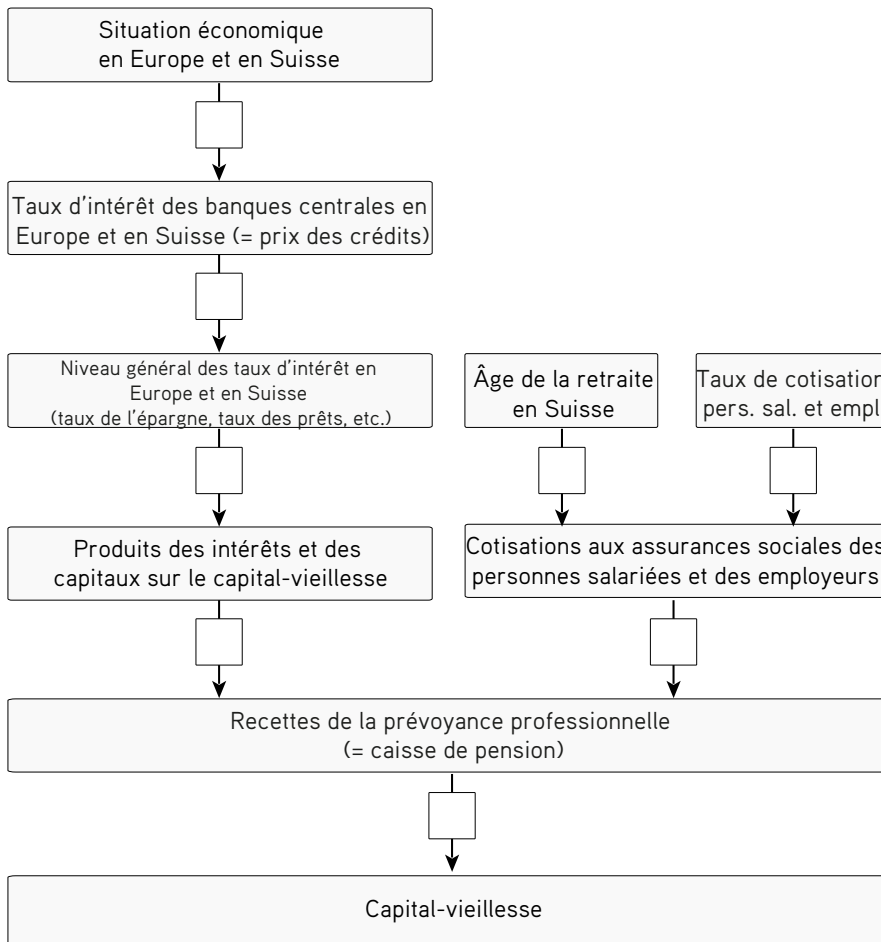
Situation économique en Europe et en Suisse

Taux d'intérêt des banques centrales en Europe et en Suisse (= prix des crédits)

Niveau général des taux d'intérêt en Europe et en Suisse (taux de l'épargne, taux des prêts, etc.)

Âge de la retraite en Suisse

Taux de cotisation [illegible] pers. sal. et empl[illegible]

Produits des intérêts et des capitaux sur le capital-vieillesse

Cotisations aux assurances sociales des personnes salariées et des employeurs

Recettes de la prévoyance professionnelle (= caisse de pension)

Capital-vieillesse